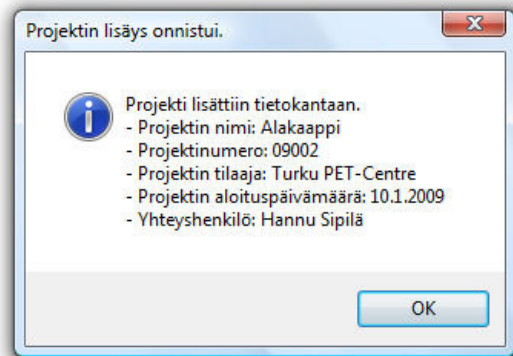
Projektin lisäys onnistui.

Projekti lisättiin tietokantaan.
- Projektin nimi: Alakaappi
- Projektinumero: 09002
- Projektin tilaaja: Turku PET-Centre
- Projektin aloituspäivämäärä: 10.1.2009
- Yhteyshenkilö: Hannu Sipilä

OK